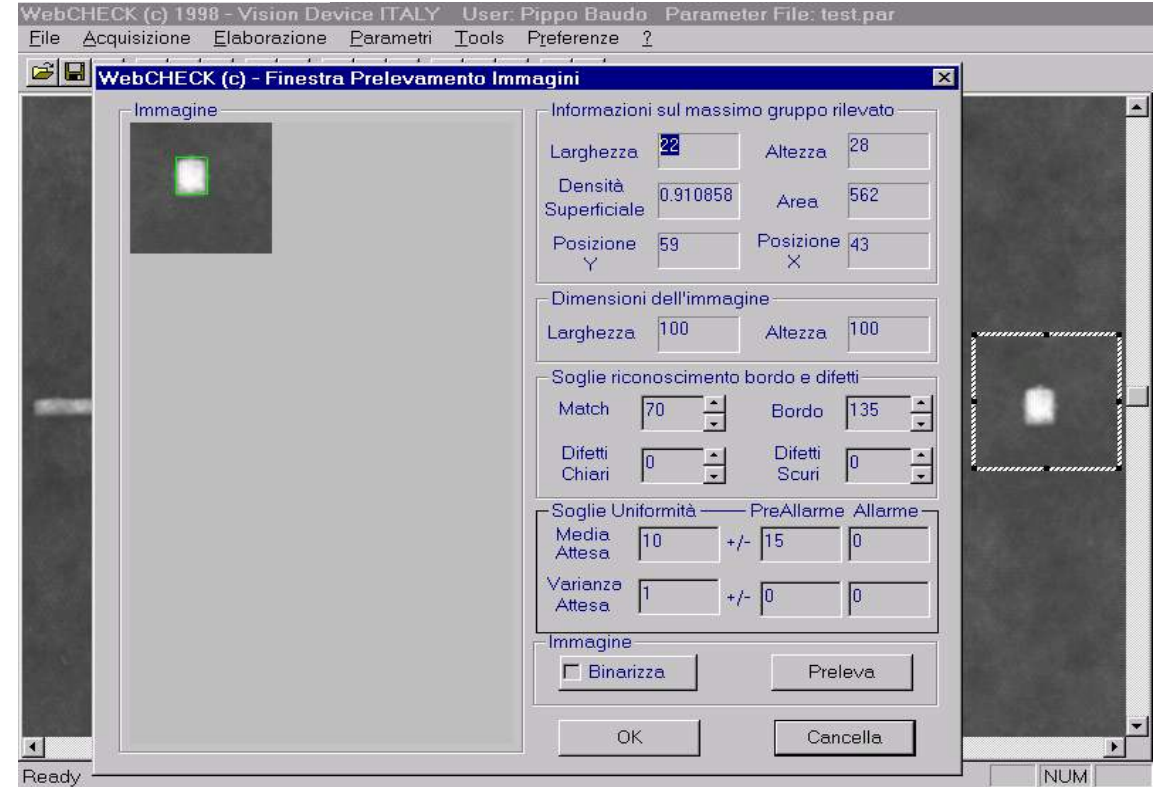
WebCHECK (c) 1998 - Vision Device ITALY User: Pippo Baudo Parameter File: test.par

File Acquisizione Elaborazione Parametri Tools Preferenze ?

WebCHECK (c) - Finestra Prelevamento Immagini

Immagine

Informazioni sul massimo gruppo rilevato

Larghezza 22 Altezza 28

Densità Superficiale 0.910858 Area 562

Posizione Y 59 Posizione X 43

Dimensioni dell'immagine

Larghezza 100 Altezza 100

Soglie riconoscimento bordo e difetti

Match 70 Bordo 135

Difetti Chiari 0 Difetti Scuri 0

Soglie Uniformità PreAllarme Allarme

Media Attesa 10 +/- 15 0

Varianza Attesa 1 +/- 0 0

Immagine

Binarizza Preleva

OK Cancella

Ready NUM